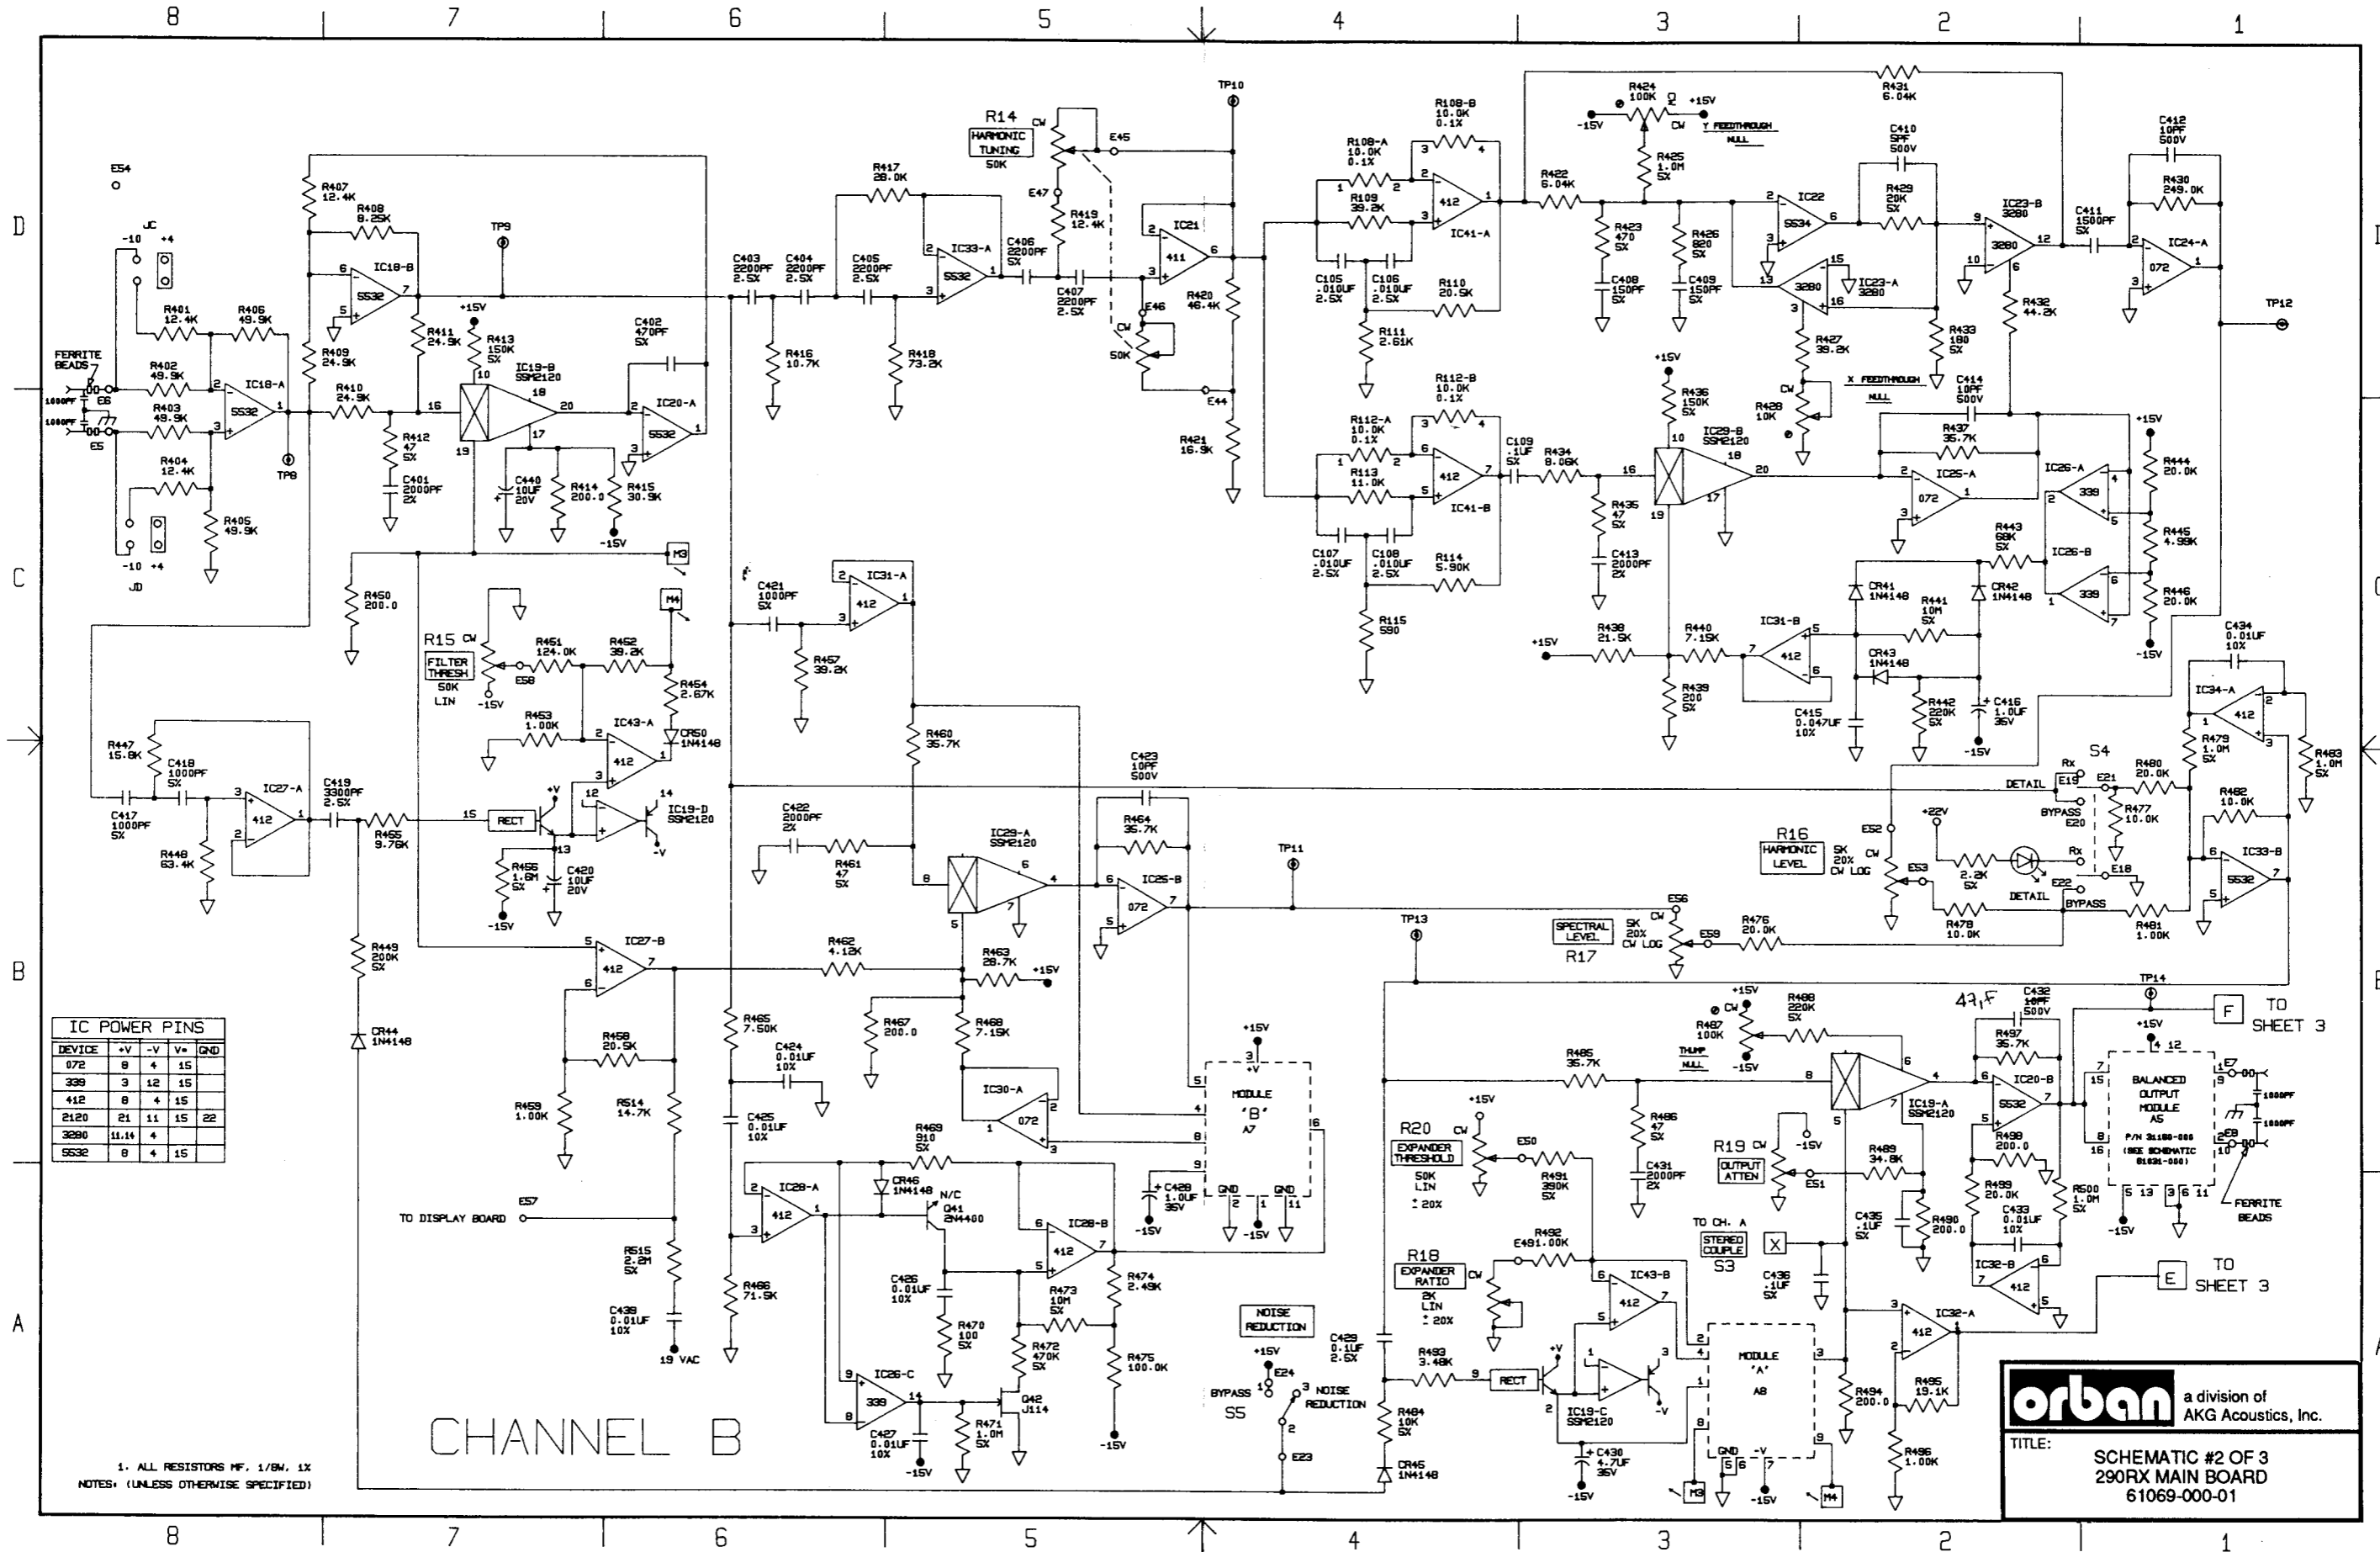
8 7 6 5 4 3 2 1

D C B A

E54

JC -10 +4

JD -10 +4

FERRITE BEADS

1000PF E6

1000PF E5

R401 12.4K
R406 49.9K
R402 49.9K
R403 49.9K
R404 12.4K
R405 49.9K

IC18-A 5532
TP8

R407 12.4K
R408 8.25K
IC18-B 5532
R409 24.9K
R410 24.9K
R411 24.9K
R412 47 5%
C401 2000PF 2%

TP9
+15V
R413 150K 5%
IC19-B SSM2120
C440 10UF 20V
R414 200.0
R415 30.9K
-15V

C402 470PF 5%
IC20-A 5532

C403 2200PF 2.5%
C404 2200PF 2.5%
C405 2200PF 2.5%
R416 10.7K
R418 73.2K
R417 28.0K
IC33-A 5532

R14 HARMONIC TUNING 50K CW
C406 2200PF 5%
C407 2200PF 2.5%
E45 E47
R419 12.4K
E46 CW 50K
E44
R420 46.4K
R421 16.9K
IC21 411
TP10

R108-A 10.0K 0.1%
R108-B 10.0K 0.1%
R109 39.2K
IC41-A 412
C105 .010UF 2.5%
C106 .010UF 2.5%
R110 20.5K
R111 2.61K

R112-A 10.0K 0.1%
R112-B 10.0K 0.1%
R113 11.0K
IC41-B 412
C107 .010UF 2.5%
C108 .010UF 2.5%
R114 5.90K
R115 590

R422 6.04K
R424 100K -15V +15V CW Y FEEDTHROUGH NULL
R425 1.0M 5%
R423 470 5%
R426 820 5%
C408 150PF 5%
C409 150PF 5%

R431 6.04K
C410 5PF 500V
IC22 5534
R429 20K 5%
IC23-A 3280
IC23-B 3280
R427 39.2K
R433 180 5%
C411 1500PF 5%
C412 10PF 500V
R430 249.0K
IC24-A 072
R432 44.2K
TP12

+15V
R436 150K 5%
C109 .1UF 5%
R434 8.06K
R435 47 5%
C413 2000PF 2%
IC29-B SSM2120
R428 10K CW
X FEEDTHROUGH NULL
C414 10PF 500V
R437 35.7K
IC25-A 072
IC26-A 339
+15V
R444 20.0K
R445 4.99K
R446 20.0K
-15V
R443 68K 5%
IC26-B 339
CR41 1N4148
CR42 1N4148
R441 10M 5%
CR43 1N4148
R442 220K 5%
C416 1.0UF 35V
-15V
C415 0.047UF 10%
IC31-B 412
+15V
R438 21.5K
R440 7.15K
R439 200 5%

C434 0.01UF 10%
IC34-A 412
R479 1.0M 5%
R483 1.0M 5%
S4 Rx E19 E21 DETAIL
R480 20.0K
BYPASS E20
R477 10.0K
R482 10.0K
IC33-B 5532

R450 200.0
M3 M4
R15 FILTER THRESH 50K LIN CW
R451 124.0K
R452 39.2K
E58 -15V
R454 2.67K
CR50 1N4148
R453 1.00K
IC43-A 412
RECT
IC19-D SSM2120
R456 1.6M 5%
C420 10UF 20V
-15V

C421 1000PF 5%
IC31-A 412
R457 39.2K
R460 35.7K

R447 15.8K
C418 1000PF 5%
C417 1000PF 5%
IC27-A 412
R448 63.4K
C419 3300PF 2.5%
R455 9.76K
R449 200K 5%
CR44 1N4148

C423 10PF 500V
R464 35.7K
C422 2000PF 2%
R461 47 5%
IC29-A SSM2120
IC25-B 072
TP11

R16 HARMONIC LEVEL 5K 20% CW LOG
E52 CW E53
+22V
R2.2K 5%
DETAIL
Rx
E18 E22
R478 10.0K
BYPASS
R481 1.00K

SPECTRAL LEVEL R17 5K 20% CW LOG
E56 E59
R476 20.0K
TP13

IC27-B 412
R462 4.12K
R463 28.7K +15V
R467 200.0
R468 7.15K
IC30-A 072
R458 20.5K
R459 1.00K
R514 14.7K
R465 7.50K
C424 0.01UF 10%
C425 0.01UF 10%

+15V
MODULE 'B' A7
GND GND
C428 1.0UF 35V
-15V -15V

IC POWER PINS
| DEVICE | +V | -V | V+ | GND |
|---|---|---|---|---|
| 072 | 8 | 4 | 15 | |
| 339 | 3 | 12 | 15 | |
| 412 | 8 | 4 | 15 | |
| 2120 | 21 | 11 | 15 | 22 |
| 3280 | 11,14 | 4 | | |
| 5532 | 8 | 4 | 15 | |

TO DISPLAY BOARD E57
R515 2.2M 5%
C439 0.01UF 10%
19 VAC

IC28-A 412
R469 910 5%
CR46 1N4148
N/C Q41 2N4400
IC28-B 412
R466 71.5K
C426 0.01UF 10%
R470 100 5%
R472 470K 5%
R473 10M 5%
R474 2.49K
R475 100.0K
-15V
IC26-C 339
C427 0.01UF 10%
-15V
R471 1.0M 5%
Q42 J114

CHANNEL B

1. ALL RESISTORS MF, 1/8W, 1%
NOTES: (UNLESS OTHERWISE SPECIFIED)

NOISE REDUCTION
+15V
BYPASS E24 NOISE REDUCTION
S5 E23
C429 0.1UF 2.5%
R484 10K 5%
CR45 1N4148

R20 EXPANDER THRESHOLD 50K LIN ± 20% CW
+15V
E50
R491 390K 5%
R18 EXPANDER RATIO 2K LIN ± 20% CW
R492 E491.00K
R493 3.48K
RECT
IC43-B 412
IC19-C SSM2120
C430 4.7UF 35V
-15V
MODULE 'A' A8
GND -V
-15V
M3 M4

R485 35.7K
R486 47 5%
C431 2000PF 2%
+15V
R487 100K CW THUMP NULL -15V
R488 220K 5%
IC19-A SSM2120
R19 OUTPUT ATTEN CW
-15V
E51
R489 34.8K
C435 .1UF 5%
R490 200.0
TO CH. A STEREO COUPLE S3
X
C436 .1UF 5%
R494 200.0
R495 19.1K
R496 1.00K
IC32-A 412

47,F
C432 10PF 500V
R497 35.7K
IC20-B 5532
R498 200.0
R499 20.0K
C433 0.01UF 10%
R500 1.0M 5%
IC32-B 412
TP14
+15V
BALANCED OUTPUT MODULE A5 P/N 31180-000 (SEE SCHEMATIC 61031-000)
E7 E8
1000PF 1000PF
FERRITE BEADS
-15V
F TO SHEET 3
E TO SHEET 3

orban a division of AKG Acoustics, Inc.
TITLE:
SCHEMATIC #2 OF 3
290RX MAIN BOARD
61069-000-01